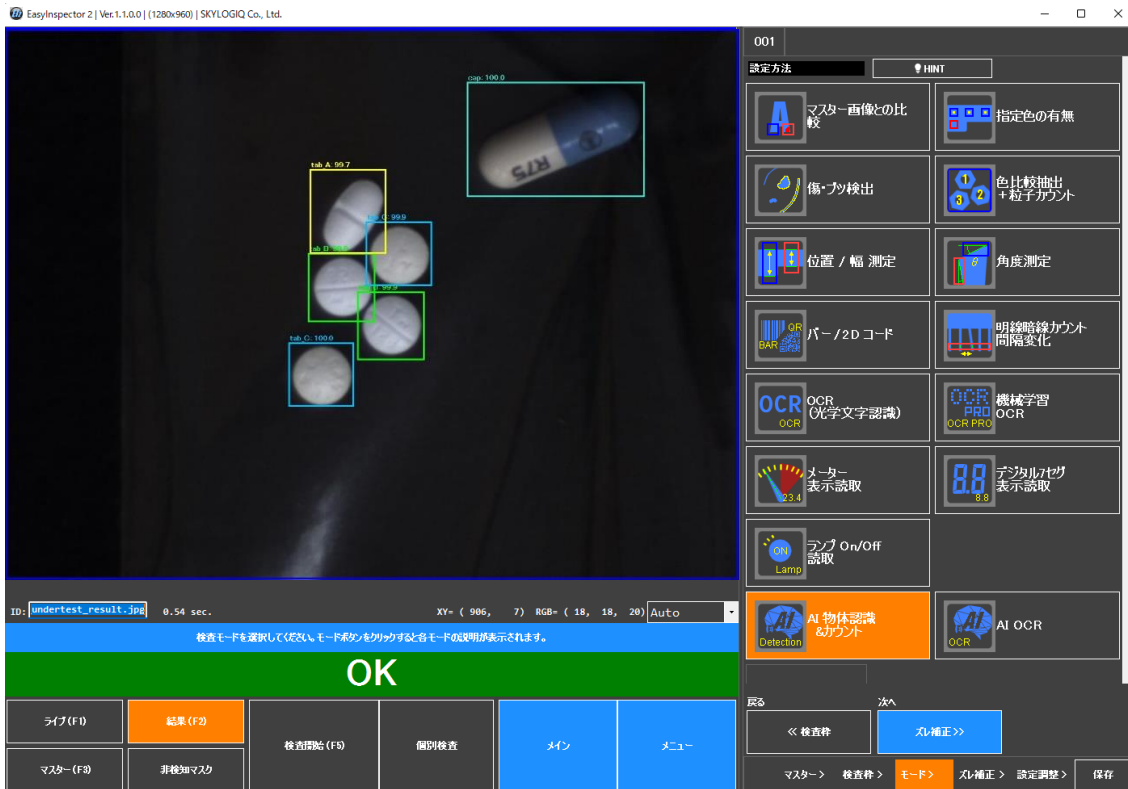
EasyInspector 2 | Ver.1.1.0.0 | (1280x960) | SKYLOGIQ Co., Ltd.

cap. 100.0
RT75
tab A 99.7
tab C 99.9
tab B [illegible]
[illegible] 99.9
tab C 100.0

ID: undertest_result.jpg 0.54 sec.
XY= ( 906, 7) RGB= ( 18, 18, 20) Auto

検査モードを選択してください。モードボタンをクリックすると各モードの説明が表示されます。

OK

ライブ (F1)
結果 (F2)
検査開始 (F5)
個別検査
メイン
メニュー
マスター (F3)
非検知マスク

001
設定方法
HINT

マスター画像との比較
指定色の有無
傷・ブツ検出
色比較抽出＋粒子カウント
位置 / 幅 測定
角度測定
BAR QR
バー / 2D コード
明線暗線カウント 間隔変化
OCR
OCR (光学文字認識)
OCR PRO
機械学習 OCR
23.4
メーター 表示読取
8.8
デジタル7セグ 表示読取
ON
Lamp
ランプ On/Off 読取
Detection
AI 物体認識 &カウント
OCR
AI OCR

戻る
次へ
≪ 検査枠
ズレ補正 ≫

マスター >
検査枠 >
モード >
ズレ補正 >
設定調整 >
保存